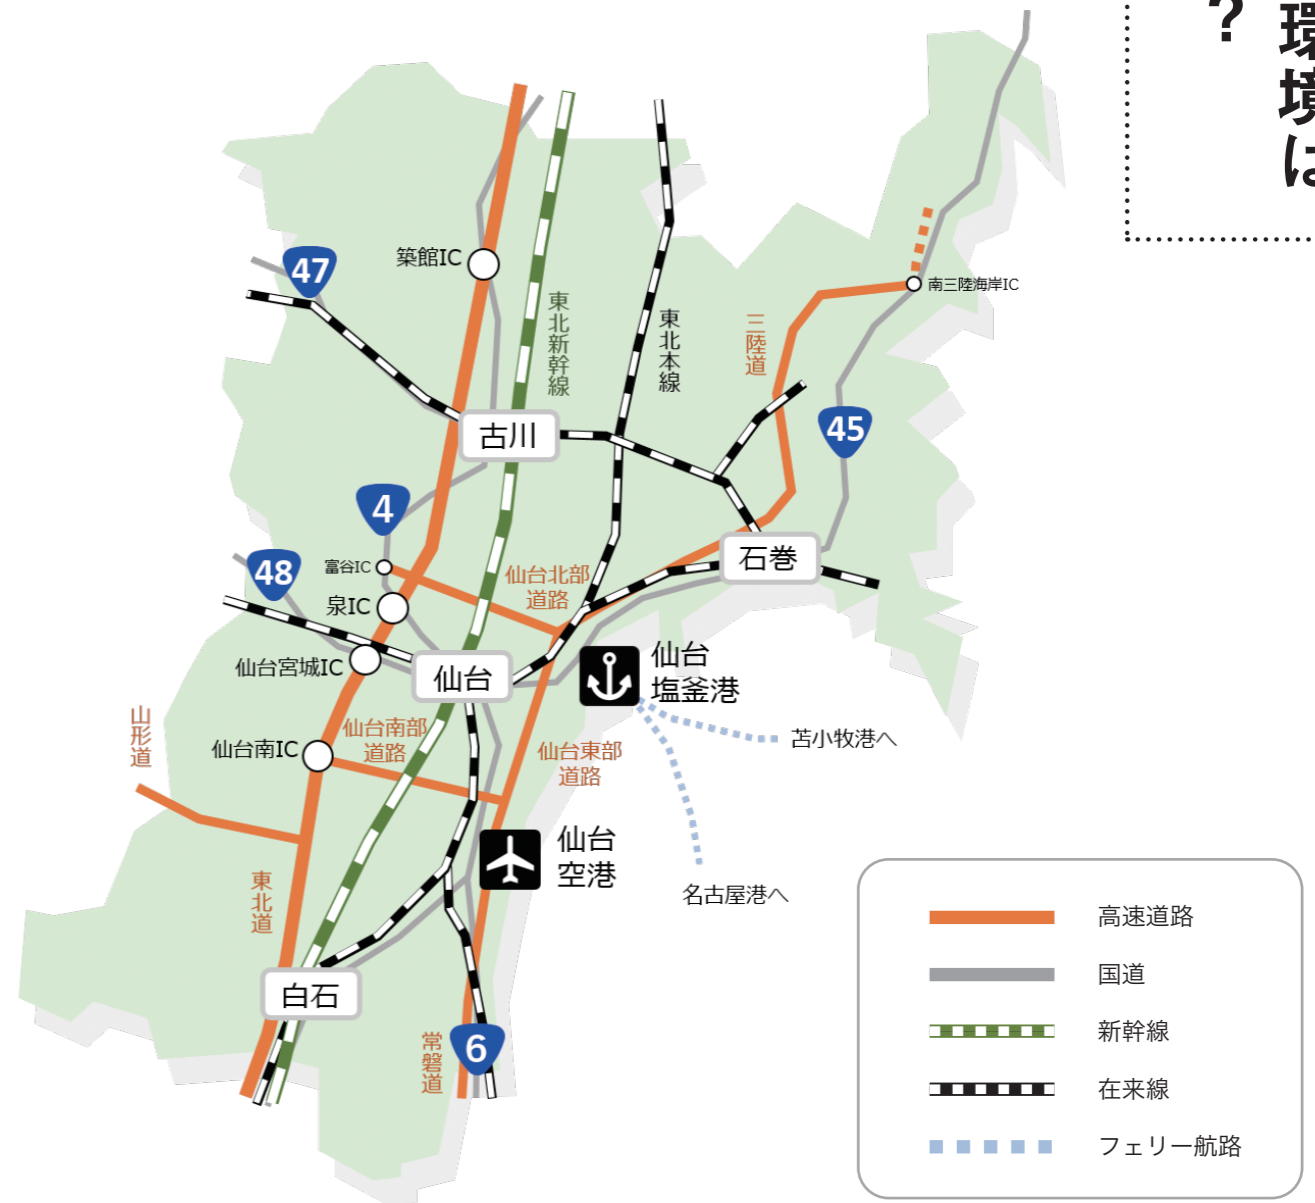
? 環 境 は

47
築館IC
東北新幹線
東北本線
三陸道
南三陸海岸IC
45
古川
4
48
富谷IC
泉IC
仙台北部道路
石巻
仙台宮城IC
仙台
仙台塩釜港
苫小牧港へ
山形道
仙台南IC
仙台南部道路
仙台東部道路
仙台空港
名古屋港へ
東北道
白石
常磐道
6

高速道路
国道
新幹線
在来線
フェリー航路